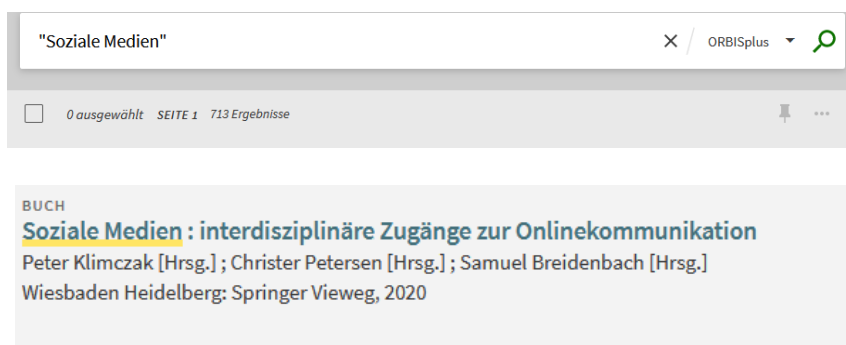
"Soziale Medien"

ORBISplus

0 ausgewählt SEITE 1 713 Ergebnisse

BUCH

Soziale Medien : interdisziplinäre Zugänge zur Onlinekommunikation

Peter Klimczak [Hrsg.] ; Christer Petersen [Hrsg.] ; Samuel Breidenbach [Hrsg.]

Wiesbaden Heidelberg: Springer Vieweg, 2020